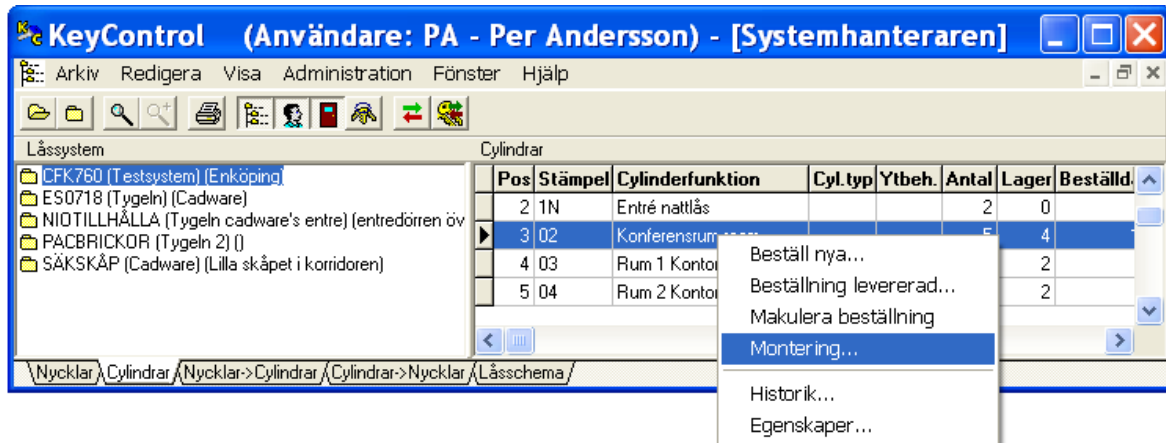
KeyControl (Användare: PA - Per Andersson) - [Systemhanteraren]

Arkiv Redigera Visa Administration Fönster Hjälp

Låssystem

CFK760 (Testsystem) (Enköping)
ES0718 (Tygeln) (Cadware)
NIOTILLHÅLLA (Tygeln cadware's entre) (entredörren öv
PACBRICKOR (Tygeln 2) ()
SÄKSKÅP (Cadware) (Lilla skåpet i korridoren)

Cylindrar

| Pos | Stämpel | Cylinderfunktion | Cyl.typ | Ytbeh. | Antal | Lager | Beställd |
|---|---|---|---|---|---|---|---|
| 2 | 1N | Entré nattlås | | | 2 | 0 | |
| 3 | 02 | Konferensrum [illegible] | | | 5 | 4 | |
| 4 | 03 | Rum 1 Kontor | | | | 2 | |
| 5 | 04 | Rum 2 Kontor | | | | 2 | |

Beställ nya...
Beställning levererad...
Makulera beställning
Montering...
Historik...
Egenskaper...

Nycklar Cylindrar Nycklar->Cylindrar Cylindrar->Nycklar Låsschema